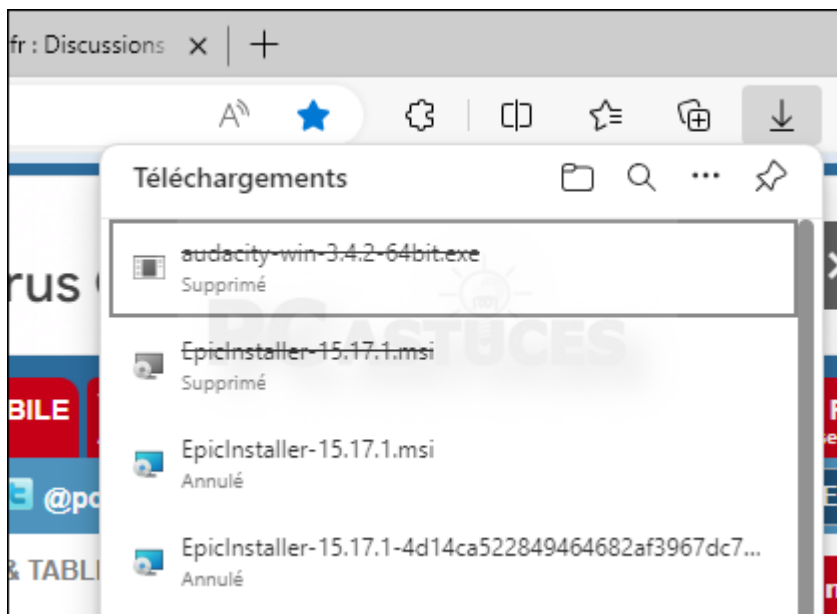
fr : Discussions ×

Téléchargements

audacity-win-3.4.2-64bit.exe
Supprimé

EpicInstaller-15.17.1.msi
Supprimé

EpicInstaller-15.17.1.msi
Annulé

EpicInstaller-15.17.1-4d14ca522849464682af3967dc7...
Annulé

rus

BILE

@pc

& TABL

PC ASTUCES